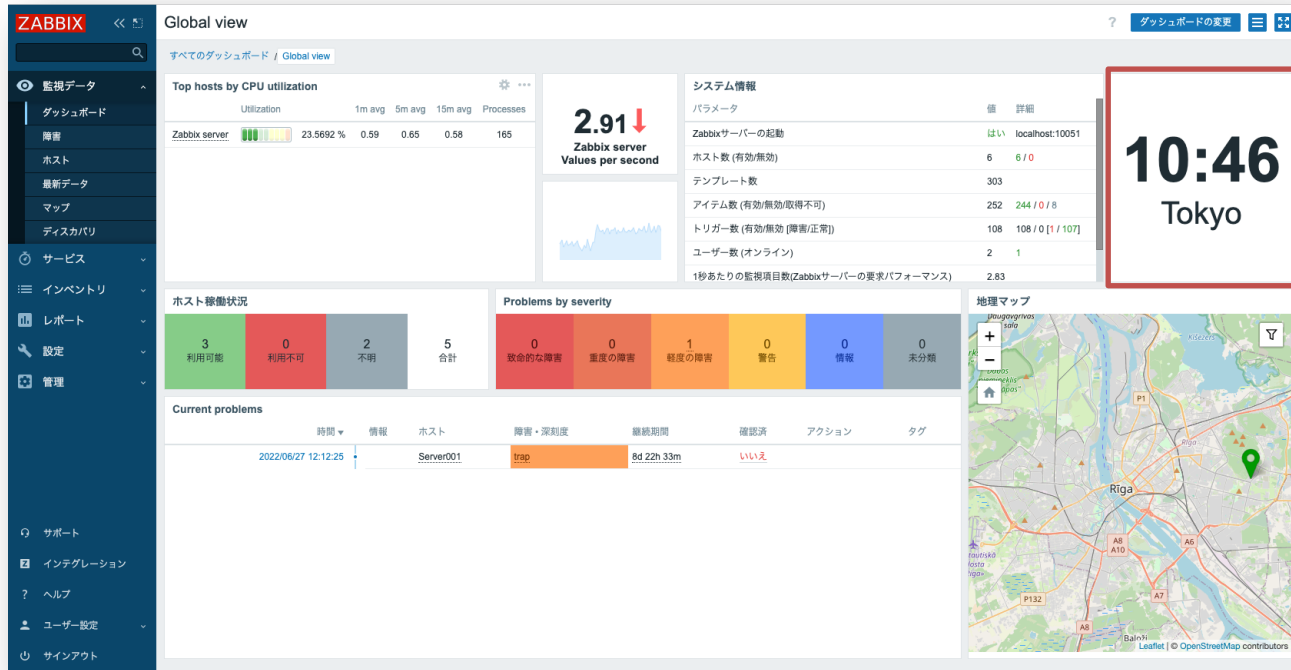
ZABBIX

監視データ
ダッシュボード
障害
ホスト
最新データ
マップ
ディスカバリ
サービス
インベントリ
レポート
設定
管理

サポート
インテグレーション
ヘルプ
ユーザー設定
サインアウト

Global view

?
ダッシュボードの変更

すべてのダッシュボード / Global view

Top hosts by CPU utilization

| | Utilization | | 1m avg | 5m avg | 15m avg | Processes |
|---|---|---|---|---|---|---|
| Zabbix server | | 23.5692 % | 0.59 | 0.65 | 0.58 | 165 |

2.91
Zabbix server
Values per second

システム情報

| パラメータ | 値 | 詳細 |
|---|---|---|
| Zabbixサーバーの起動 | はい | localhost:10051 |
| ホスト数 (有効/無効) | 6 | 6 / 0 |
| テンプレート数 | 303 | |
| アイテム数 (有効/無効/取得不可) | 252 | 244 / 0 / 8 |
| トリガー数 (有効/無効 [障害/正常]) | 108 | 108 / 0 [1 / 107] |
| ユーザー数 (オンライン) | 2 | 1 |
| 1秒あたりの監視項目数(Zabbixサーバーの要求パフォーマンス) | 2.83 | |

10:46
Tokyo

ホスト稼働状況

| 3 利用可能 | 0 利用不可 | 2 不明 | 5 合計 |
|---|---|---|---|

Problems by severity

| 0 致命的な障害 | 0 重度の障害 | 1 軽度の障害 | 0 警告 | 0 情報 | 0 未分類 |
|---|---|---|---|---|---|

地理マップ

Current problems

| 時間 | 情報 | ホスト | 障害・深刻度 | 継続期間 | 確認済 | アクション | タグ |
|---|---|---|---|---|---|---|---|
| 2022/06/27 12:12:25 | | Server001 | trap | 8d 22h 33m | いいえ | | |

Daugavgrīvas sala
Kīdezers
P1
Rīga
A8
A10
A6
P132
A7
A8
Baloži
Leaflet | © OpenStreetMap contributors